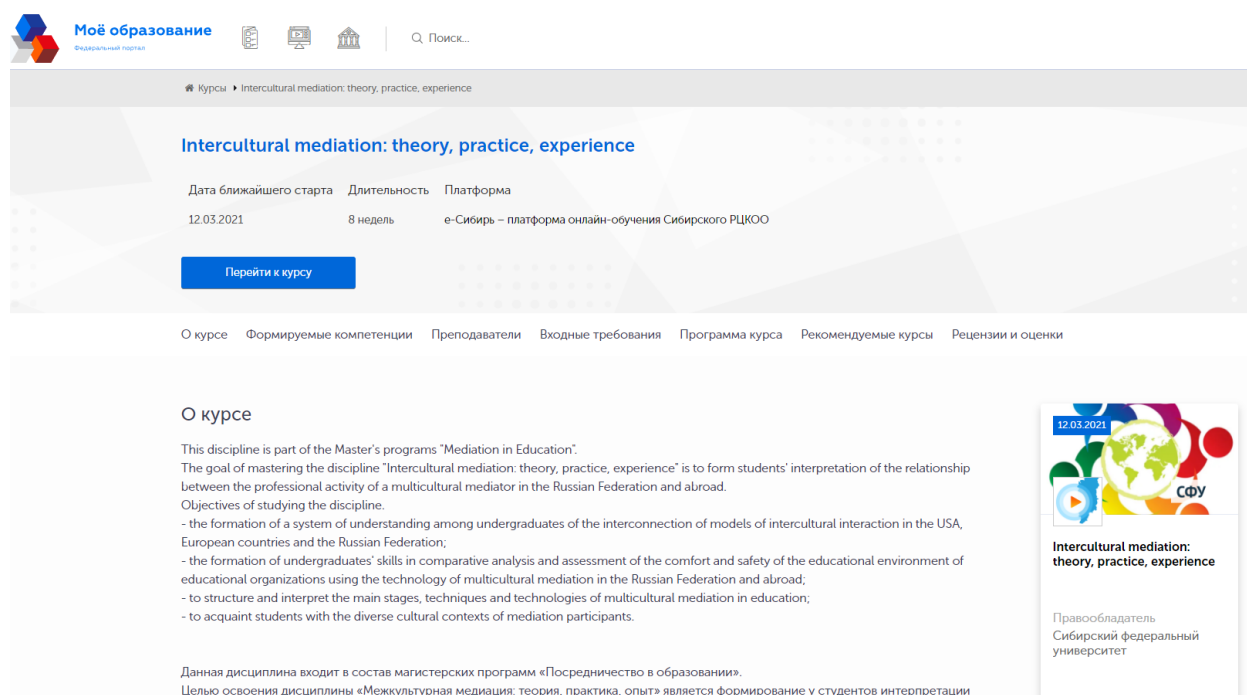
Моё образование
Федеральный портал

Поиск...

Курсы ▸ Intercultural mediation: theory, practice, experience

Intercultural mediation: theory, practice, experience

| Дата ближайшего старта | Длительность | Платформа |
|---|---|---|
| 12.03.2021 | 8 недель | е-Сибирь – платформа онлайн-обучения Сибирского РЦКОО |

Перейти к курсу

О курсе Формируемые компетенции Преподаватели Входные требования Программа курса Рекомендуемые курсы Рецензии и оценки

О курсе

This discipline is part of the Master's programs "Mediation in Education".
The goal of mastering the discipline "Intercultural mediation: theory, practice, experience" is to form students' interpretation of the relationship between the professional activity of a multicultural mediator in the Russian Federation and abroad.
Objectives of studying the discipline.
- the formation of a system of understanding among undergraduates of the interconnection of models of intercultural interaction in the USA, European countries and the Russian Federation;
- the formation of undergraduates' skills in comparative analysis and assessment of the comfort and safety of the educational environment of educational organizations using the technology of multicultural mediation in the Russian Federation and abroad;
- to structure and interpret the main stages, techniques and technologies of multicultural mediation in education;
- to acquaint students with the diverse cultural contexts of mediation participants.

Данная дисциплина входит в состав магистерских программ «Посредничество в образовании».
Целью освоения дисциплины «Межкультурная медиация: теория, практика, опыт» является формирование у студентов интерпретации

12.03.2021
СФУ
Intercultural mediation: theory, practice, experience

Правообладатель
Сибирский федеральный университет